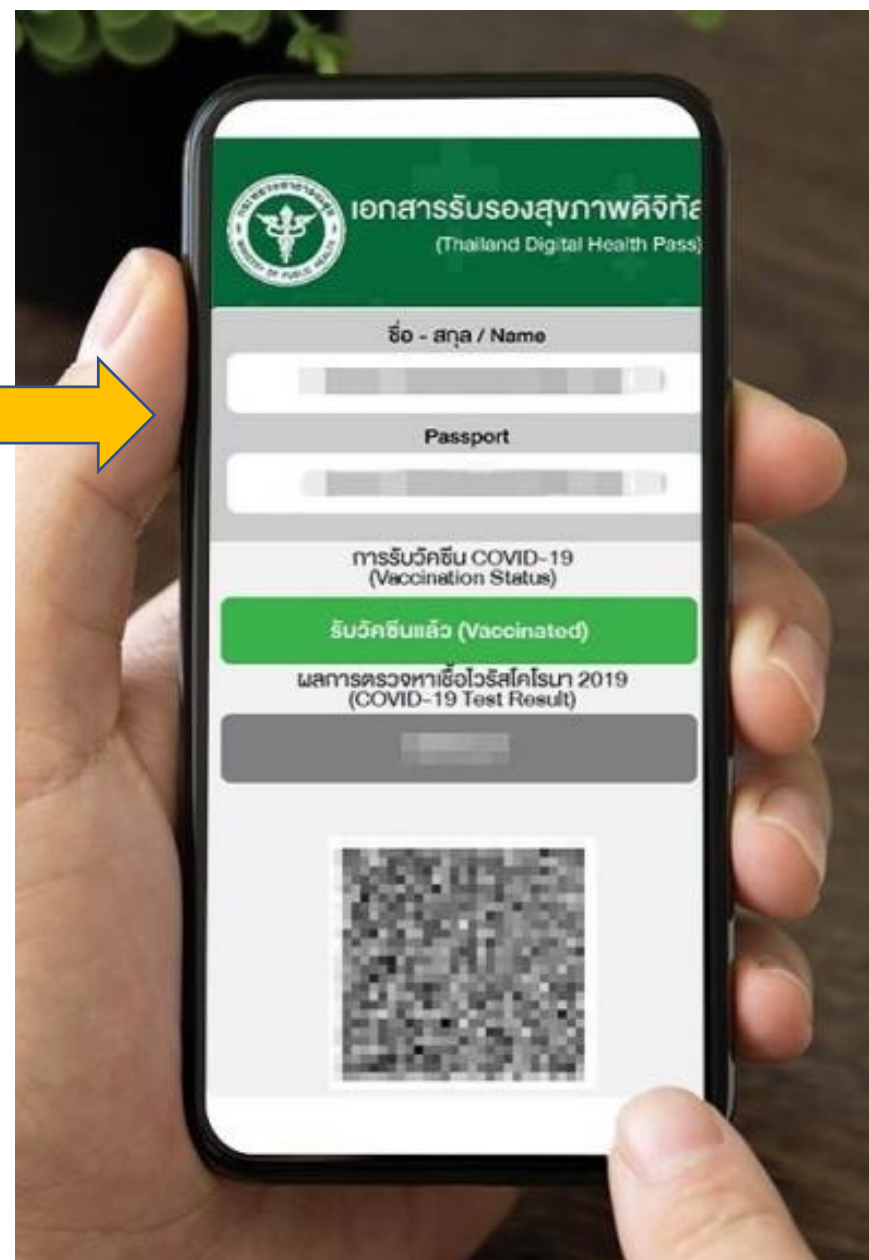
เอกสารรับรองสุขภาพดิจิทัล
(Thailand Digital Health Pass)

MINISTRY OF PUBLIC HEALTH

ชื่อ - สกุล / Name

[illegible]

Passport

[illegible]

การรับวัคซีน COVID-19
(Vaccination Status)

รับวัคซีนแล้ว (Vaccinated)

ผลการตรวจหาเชื้อไวรัสโคโรนา 2019
(COVID-19 Test Result)

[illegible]